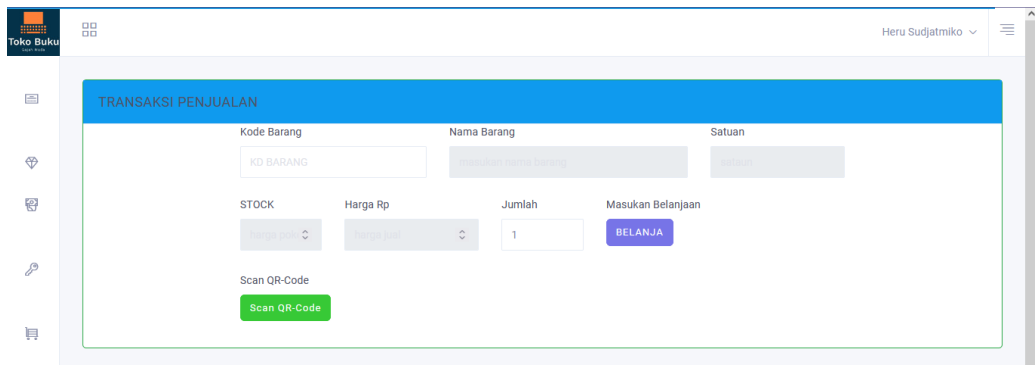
Toko Buku

Heru Sudjatmiko

TRANSAKSI PENJUALAN

Kode Barang

KD BARANG

Nama Barang

masukan nama barang

Satuan

satuan

STOCK

harga pokok

Harga Rp

harga jual

Jumlah

1

Masukan Belanjaan

BELANJA

Scan QR-Code

Scan QR-Code